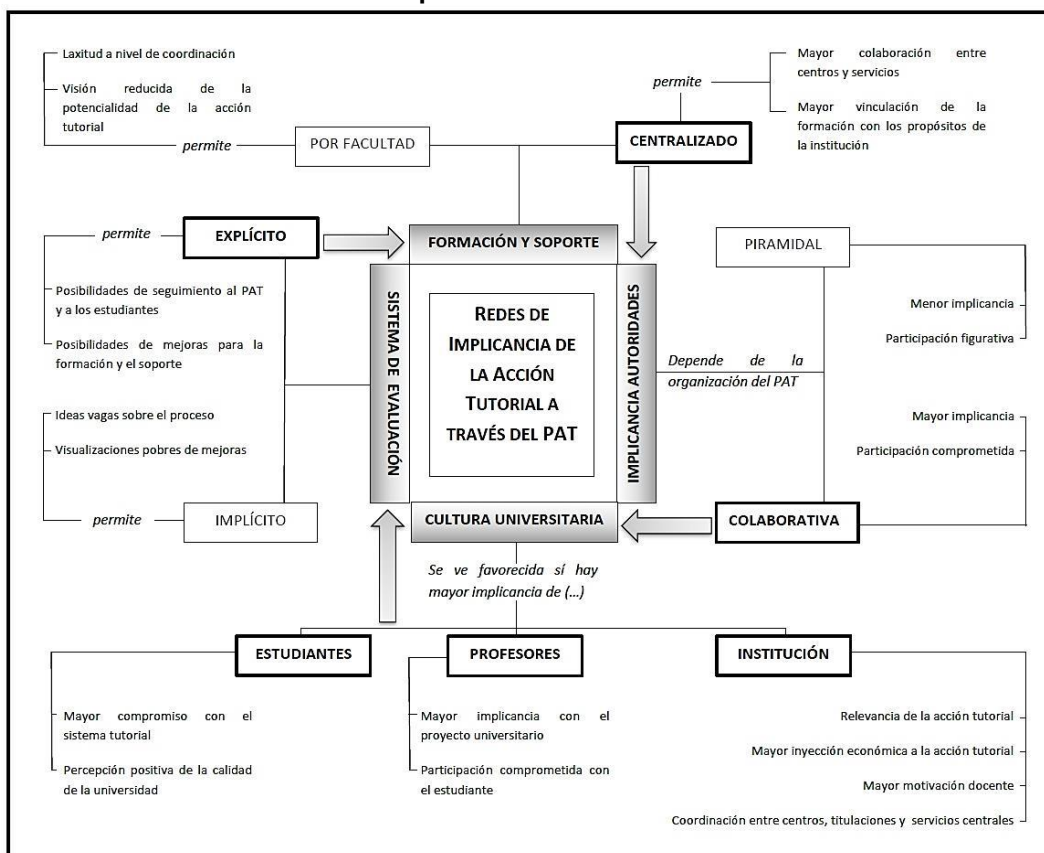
Laxitud a nivel de coordinación

Visión reducida de la potencialidad de la acción tutorial

permite

POR FACULTAD

permite

Mayor colaboración entre centros y servicios

Mayor vinculación de la formación con los propósitos de la institución

CENTRALIZADO

permite

EXPLÍCITO

Posibilidades de seguimiento al PAT y a los estudiantes

Posibilidades de mejoras para la formación y el soporte

Ideas vagas sobre el proceso

Visualizaciones pobres de mejoras

permite

IMPLÍCITO

FORMACIÓN Y SOPORTE

SISTEMA DE EVALUACIÓN

REDES DE IMPLICANCIA DE LA ACCIÓN TUTORIAL A TRAVÉS DEL PAT

IMPLICANCIA AUTORIDADES

CULTURA UNIVERSITARIA

PIRAMIDAL

Menor implicancia

Participación figurativa

Depende de la organización del PAT

Mayor implicancia

Participación comprometida

COLABORATIVA

Se ve favorecida sí hay mayor implicancia de (...)

ESTUDIANTES

Mayor compromiso con el sistema tutorial

Percepción positiva de la calidad de la universidad

PROFESORES

Mayor implicancia con el proyecto universitario

Participación comprometida con el estudiante

INSTITUCIÓN

Relevancia de la acción tutorial

Mayor inyección económica a la acción tutorial

Mayor motivación docente

Coordinación entre centros, titulaciones y servicios centrales